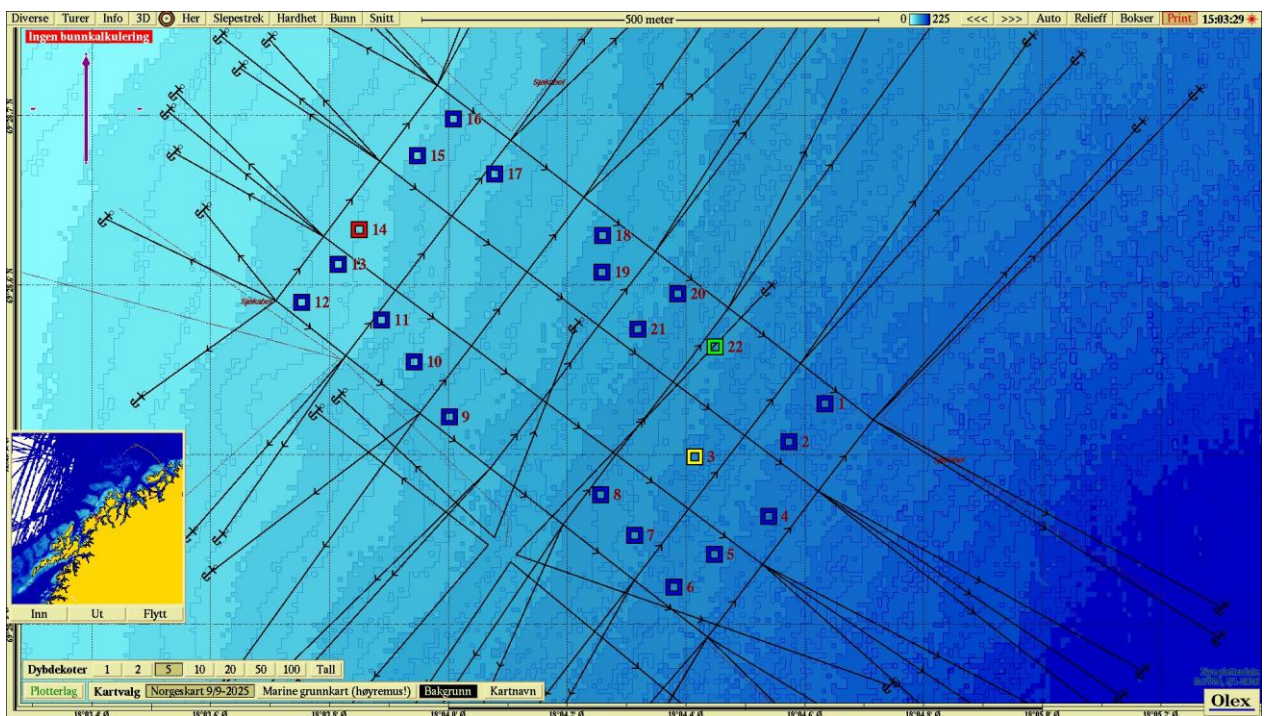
Diverse Turer Info 3D Her Slepestrek Hardhet Bunn Snitt

500 meter

0 225 <<< >>> Auto Relieff Bokser Print 15:03:29

Ingen bunnkalkulering

Sjøkabel

16
15
17
14
18
13
19
12
20
11
21
22
10
1
9
2
3
8
4
7
5
6

Sjøkabel

Inn Ut Flytt

Dybdekoter 1 2 5 10 20 50 100 Tall

Plotterlag Kartvalg Norgeskart 9/9-2025 Marine grunnkart (høyremus!) Bakgrunn Kartnavn

Olex